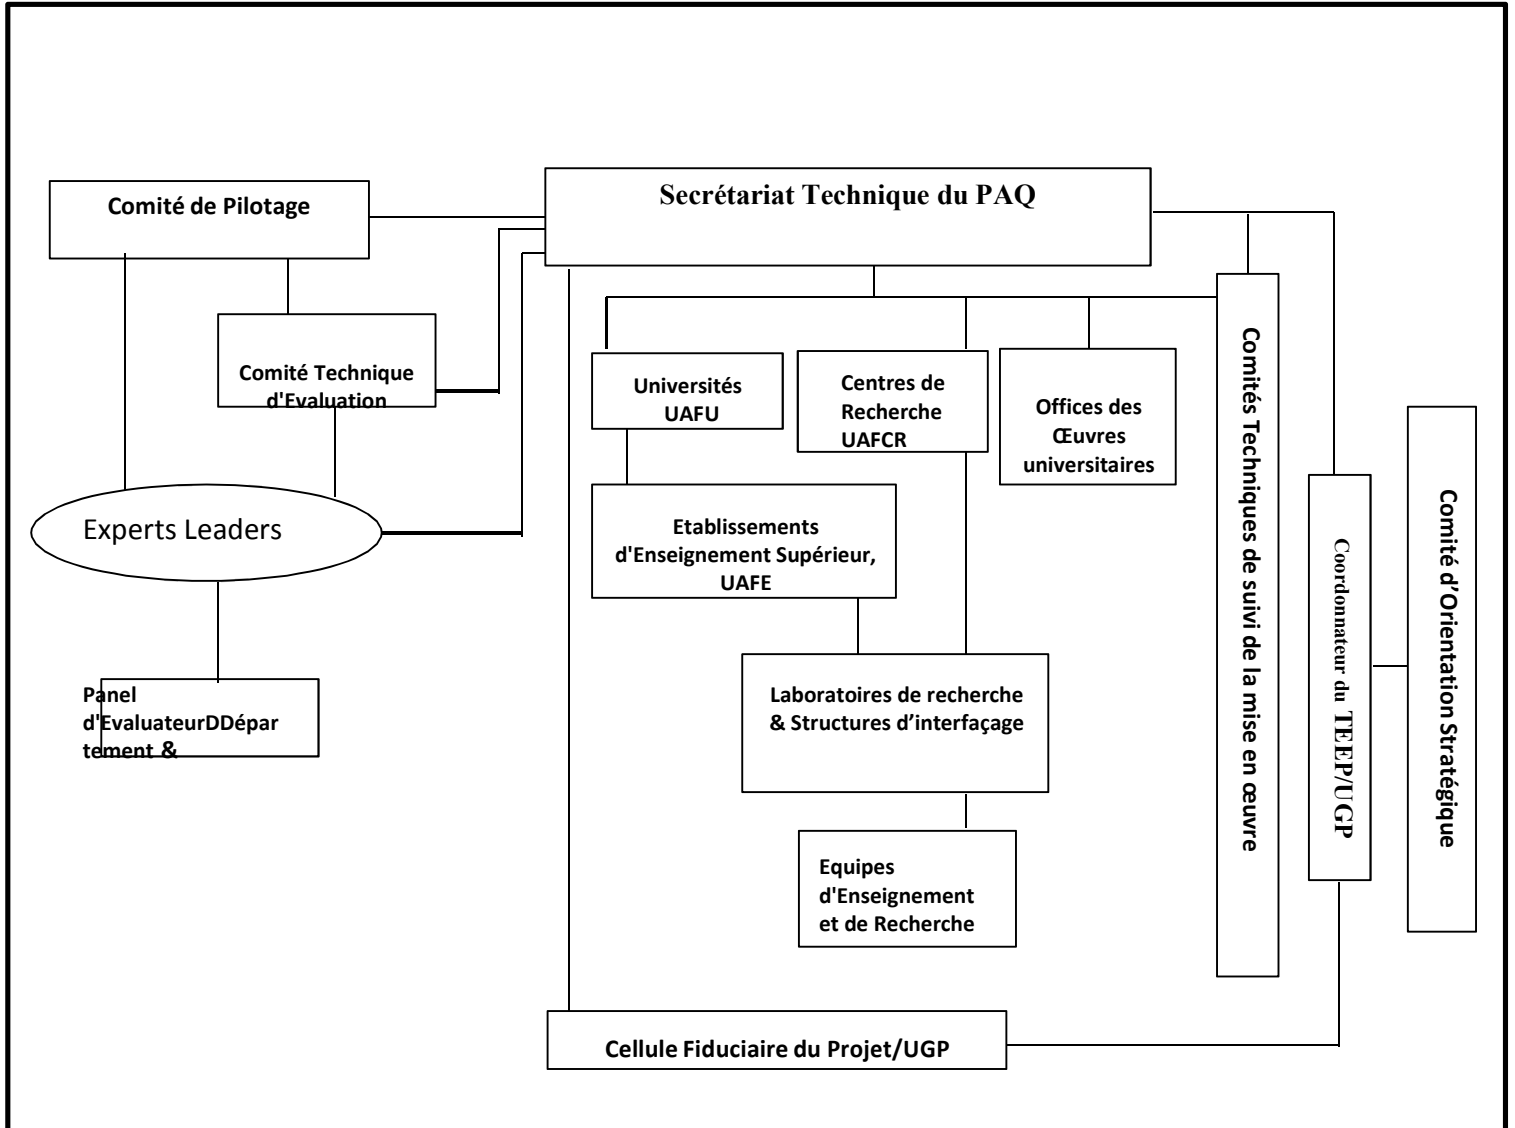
Comité de Pilotage

Secrétariat Technique du PAQ

Comité Technique d'Evaluation

Universités UAFU

Centres de Recherche UAFCR

Offices des Œuvres universitaires

Comités Techniques de suivi de la mise en œuvre

Coordonnateur du TEEP/UGP

Comité d'Orientation Stratégique

Experts Leaders

Etablissements d'Enseignement Supérieur, UAFE

Panel d'EvaluateurDDépartement &

Laboratoires de recherche & Structures d'interfaçage

Equipes d'Enseignement et de Recherche

Cellule Fiduciaire du Projet/UGP